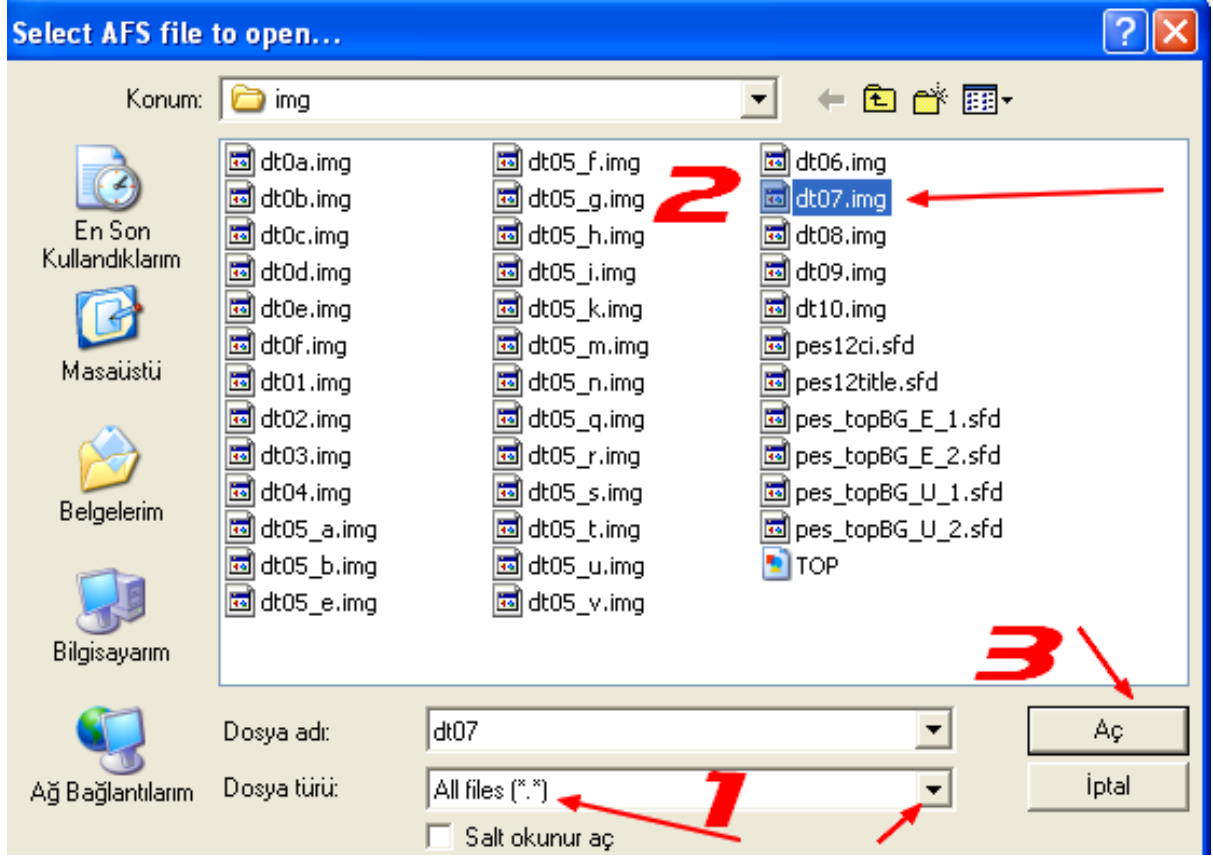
Select AFS file to open...

Konum: img

En Son Kullandıklarım

Masaüstü

Belgelerim

Bilgisayarım

Ağ Bağlantılarım

dt0a.img
dt0b.img
dt0c.img
dt0d.img
dt0e.img
dt0f.img
dt01.img
dt02.img
dt03.img
dt04.img
dt05_a.img
dt05_b.img
dt05_e.img

dt05_f.img
dt05_g.img
dt05_h.img
dt05_i.img
dt05_k.img
dt05_m.img
dt05_n.img
dt05_q.img
dt05_r.img
dt05_s.img
dt05_t.img
dt05_u.img
dt05_v.img

dt06.img
dt07.img
dt08.img
dt09.img
dt10.img
pes12ci.sfd
pes12title.sfd
pes_topBG_E_1.sfd
pes_topBG_E_2.sfd
pes_topBG_U_1.sfd
pes_topBG_U_2.sfd
TOP

2

3

Dosya adı: dt07

Dosya türü: All files (*.*)

1

Salt okunur aç

Aç

İptal